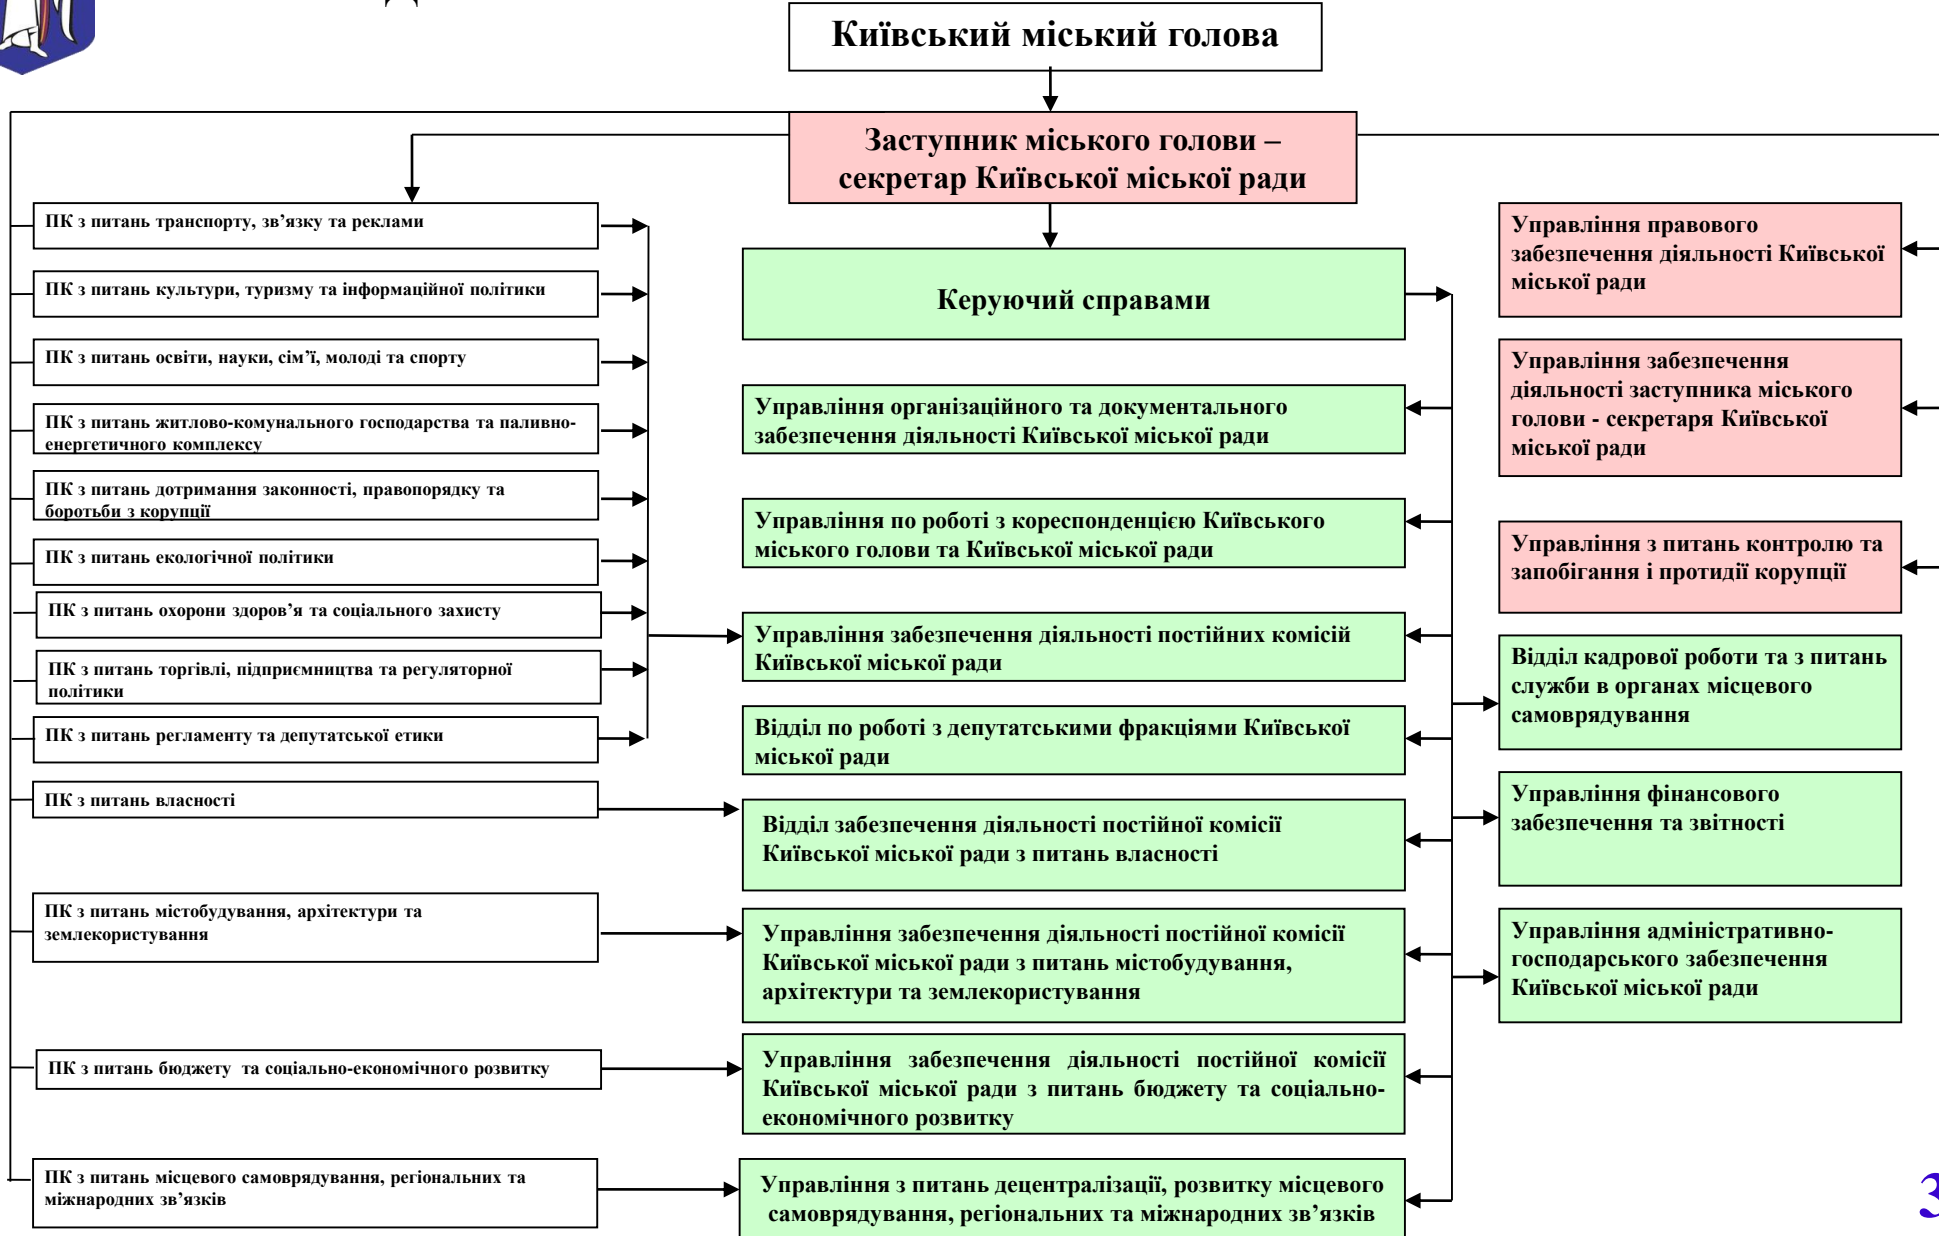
Київський міський голова

Заступник міського голови – секретар Київської міської ради

ПК з питань транспорту, зв'язку та реклами

ПК з питань культури, туризму та інформаційної політики

ПК з питань освіти, науки, сім'ї, молоді та спорту

ПК з питань житлово-комунального господарства та паливно-енергетичного комплексу

ПК з питань дотримання законності, правопорядку та боротьби з корупції

ПК з питань екологічної політики

ПК з питань охорони здоров'я та соціального захисту

ПК з питань торгівлі, підприємництва та регуляторної політики

ПК з питань регламенту та депутатської етики

ПК з питань власності

ПК з питань містобудування, архітектури та землекористування

ПК з питань бюджету та соціально-економічного розвитку

ПК з питань місцевого самоврядування, регіональних та міжнародних зв'язків

Керуючий справами

Управління організаційного та документального забезпечення діяльності Київської міської ради

Управління по роботі з кореспонденцією Київського міського голови та Київської міської ради

Управління забезпечення діяльності постійних комісій Київської міської ради

Відділ по роботі з депутатськими фракціями Київської міської ради

Відділ забезпечення діяльності постійної комісії Київської міської ради з питань власності

Управління забезпечення діяльності постійної комісії Київської міської ради з питань містобудування, архітектури та землекористування

Управління забезпечення діяльності постійної комісії Київської міської ради з питань бюджету та соціально-економічного розвитку

Управління з питань децентралізації, розвитку місцевого самоврядування, регіональних та міжнародних зв'язків

Управління правового забезпечення діяльності Київської міської ради

Управління забезпечення діяльності заступника міського голови - секретаря Київської міської ради

Управління з питань контролю та запобігання і протидії корупції

Відділ кадрової роботи та з питань служби в органах місцевого самоврядування

Управління фінансового забезпечення та звітності

Управління адміністративно-господарського забезпечення Київської міської ради

3